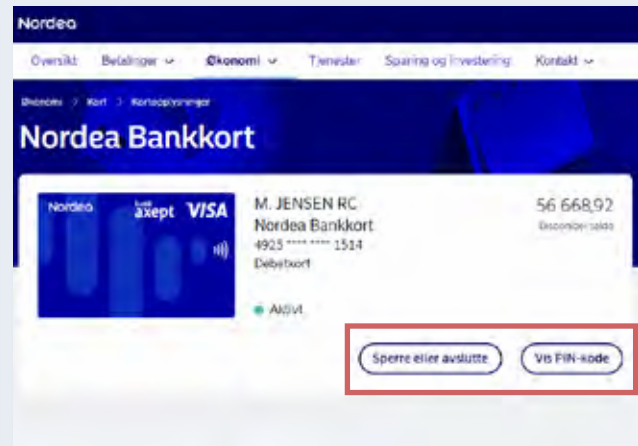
Nordea

Oversikt Betalinger Økonomi Tjenester Sparing og investering Kontakt

Økonomi > Kort > Kortopplysninger

Nordea Bankkort

Nordea
bank axept VISA

M. JENSEN RC
Nordea Bankkort
4925 **** **** 1514
Debetkort

56 668,92
Disponibel saldo

Aktivt

Sperre eller avslutte

Vis PIN-kode